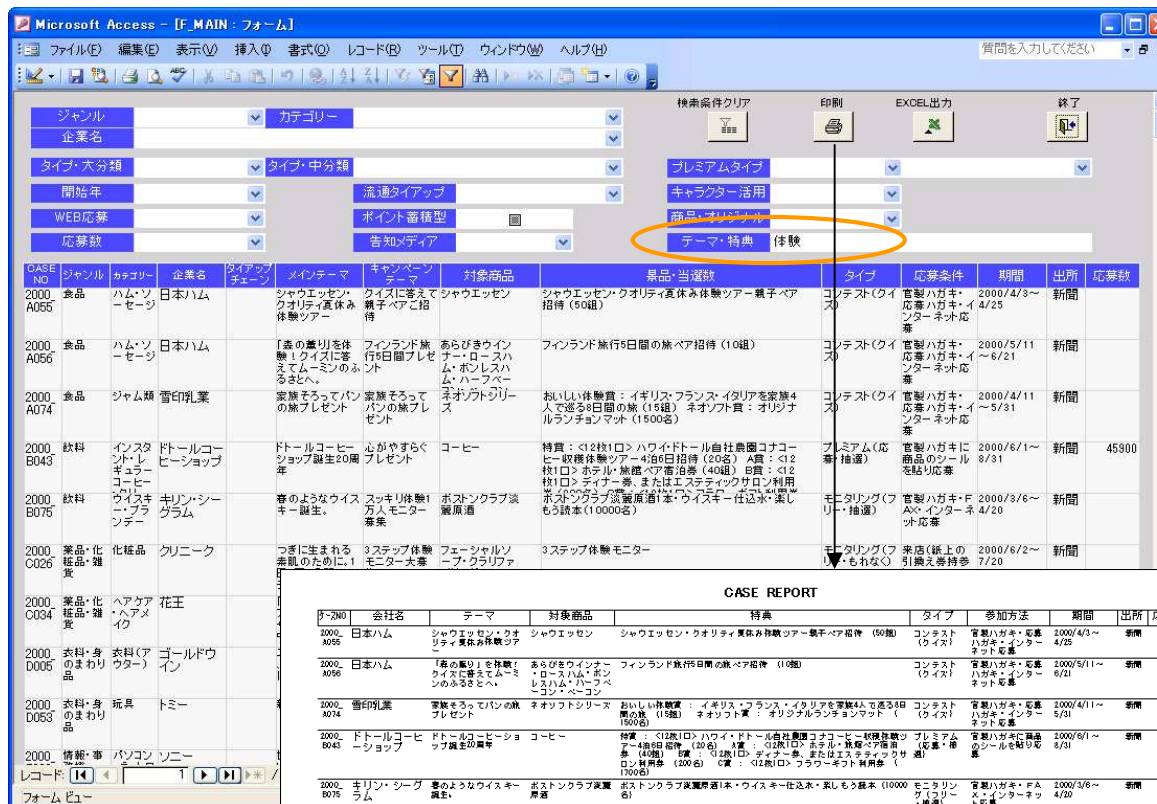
Microsoft Access - [F_MAIN : フォーム]

ファイル(F) 編集(E) 表示(V) 挿入(I) 書式(O) レコード(R) ツール(T) ウィンドウ(W) ヘルプ(H)

質問を入力してください

検索条件クリア 印刷 EXCEL出力 終了

ジャンル
カテゴリー
企業名
タイプ・大分類
タイプ・中分類
プレミアムタイプ
開始年
流通タイアップ
キャラクター活用
WEB応募
ポイント蓄積型
商品・オリジナル
応募数
告知メディア
テーマ・特典 体験

| CASE NO | ジャンル | カテゴリー | 企業名 | タイアップチェーン | メインテーマ | キャンペーンテーマ | 対象商品 | 景品・当選数 | タイプ | 応募条件 | 期間 | 出所 | 応募数 |
|---|---|---|---|---|---|---|---|---|---|---|---|---|---|
| 2000_A055 | 食品 | ハム・ソーセージ | 日本ハム | | シャウエッセン・クオリティ夏休み体験ツアー | クイズに答えて親子ペアご招待 | シャウエッセン | シャウエッセン・クオリティ夏休み体験ツアー親子ペア招待(50組) | コンテスト(クイズ) | 官製ハガキ・応募ハガキ・インターネット応募 | 2000/4/3~4/25 | 新聞 | |
| 2000_A056 | 食品 | ハム・ソーセージ | 日本ハム | | 「森の薫り」を体験!クイズに答えてムーミンのふるさとへ。 | フィンランド旅行5日間プレゼント | あらびきウインナー・ロースハム・ボンレスハム・ハーフベー | フィンランド旅行5日間の旅ペア招待(10組) | コンテスト(クイズ) | 官製ハガキ・応募ハガキ・インターネット応募 | 2000/5/11~6/21 | 新聞 | |
| 2000_A074 | 食品 | ジャム類 | 雪印乳業 | | 家族そろってパンの旅プレゼント | 家族そろってパンの旅プレゼント | ネオソフトシリーズ | おいしい体験賞:イギリス・フランス・イタリアを家族4人で巡る8日間の旅(15組) ネオソフト賞:オリジナルランチョンマット(1500名) | コンテスト(クイズ) | 官製ハガキ・応募ハガキ・インターネット応募 | 2000/4/11~5/31 | 新聞 | |
| 2000_B043 | 飲料 | インスタント・レギュラーコーヒー | ドトールコーヒーショップ | | ドトールコーヒーショップ誕生20周年 | 心がやすらぐプレゼント | コーヒー | 特賞:<12枚1口>ハワイ・ドトール自社農園コナコーヒー収穫体験ツアー4泊6日招待(20名) A賞:<12枚1口>ホテル・旅館ペア宿泊券(40組) B賞:<12枚1口>ディナー券、またはエステティックサロン利用 | プレミアム(応募・抽選) | 官製ハガキに商品のシールを貼り応募 | 2000/6/1~8/31 | 新聞 | 45900 |
| 2000_B075 | 飲料 | ウイスキー・ブランデー | キリン・シーグラム | | 春のようなウイスキー誕生。 | スッキリ体験1万人モニター募集 | ボストンクラブ淡麗原酒 | ボストンクラブ淡麗原酒1本・ウイスキー仕込水・楽しもう読本(10000名) | モニタリング(フリー・抽選) | 官製ハガキ・FAX・インターネット応募 | 2000/3/6~4/20 | 新聞 | |
| 2000_C026 | 薬品・化粧品・雑貨 | 化粧品 | クリニーク | | つぎに生まれる素肌のために、1 | 3ステップ体験モニター大募 | フェーシャルソープ・クラリファ | 3ステップ体験モニター | モニタリング(フリー・もれなく) | 来店(紙上の引換え券持参 | 2000/6/2~7/20 | 新聞 | |
| 2000_C034 | 薬品・化粧品・雑貨 | ヘアケア・ヘアメイク | 花王 | | | | | | | | | | |
| 2000_D005 | 衣料・身のまわり品 | 衣料(アウター) | ゴールドウイン | | | | | | | | | | |
| 2000_D053 | 衣料・身のまわり品 | 玩具 | トミー | | | | | | | | | | |
| 2000_ | 情報・事 | パソコン | ソニー | | | | | | | | | | |

レコード: 1
フォーム ビュー

CASE REPORT

| ケースNO | 会社名 | テーマ | 対象商品 | 特典 | タイプ | 参加方法 | 期間 | 出所 |
|---|---|---|---|---|---|---|---|---|
| 2000_A055 | 日本ハム | シャウエッセン・クオリティ夏休み体験ツアー | シャウエッセン | シャウエッセン・クオリティ夏休み体験ツアー親子ペア招待 (50組) | コンテスト(クイズ) | 官製ハガキ・応募ハガキ・インターネット応募 | 2000/4/3~4/25 | 新聞 |
| 2000_A056 | 日本ハム | 「森の薫り」を体験!クイズに答えてムーミンのふるさとへ。 | あらびきウインナー・ロースハム・ボンレスハム・ハーフベーコン・ベーコン | フィンランド旅行5日間の旅ペア招待 (10組) | コンテスト(クイズ) | 官製ハガキ・応募ハガキ・インターネット応募 | 2000/5/11~6/21 | 新聞 |
| 2000_A074 | 雪印乳業 | 家族そろってパンの旅プレゼント | ネオソフトシリーズ | おいしい体験賞:イギリス・フランス・イタリアを家族4人で巡る8日間の旅(15組) ネオソフト賞:オリジナルランチョンマット(1500名) | コンテスト(クイズ) | 官製ハガキ・応募ハガキ・インターネット応募 | 2000/4/11~5/31 | 新聞 |
| 2000_B043 | ドトールコーヒーショップ | ドトールコーヒーショップ誕生20周年 | コーヒー | 特賞:<12枚1口>ハワイ・ドトール自社農園コナコーヒー収穫体験ツアー4泊6日招待(20名) A賞:<12枚1口>ホテル・旅館ペア宿泊券(40組) B賞:<12枚1口>ディナー券、またはエステティックサロン利用券(200名) C賞:<12枚1口>フラワーギフト利用券(1700名) | プレミアム(応募・抽選) | 官製ハガキに商品のシールを貼り応募 | 2000/6/1~8/31 | 新聞 |
| 2000_B075 | キリン・シーグラム | 春のようなウイスキー誕生。 | ボストンクラブ淡麗原酒 | ボストンクラブ淡麗原酒1本・ウイスキー仕込水・楽しもう読本 (10000名) | モニタリング(フリー・抽選) | 官製ハガキ・FAX・インターネット応募 | 2000/3/6~4/20 | 新聞 |